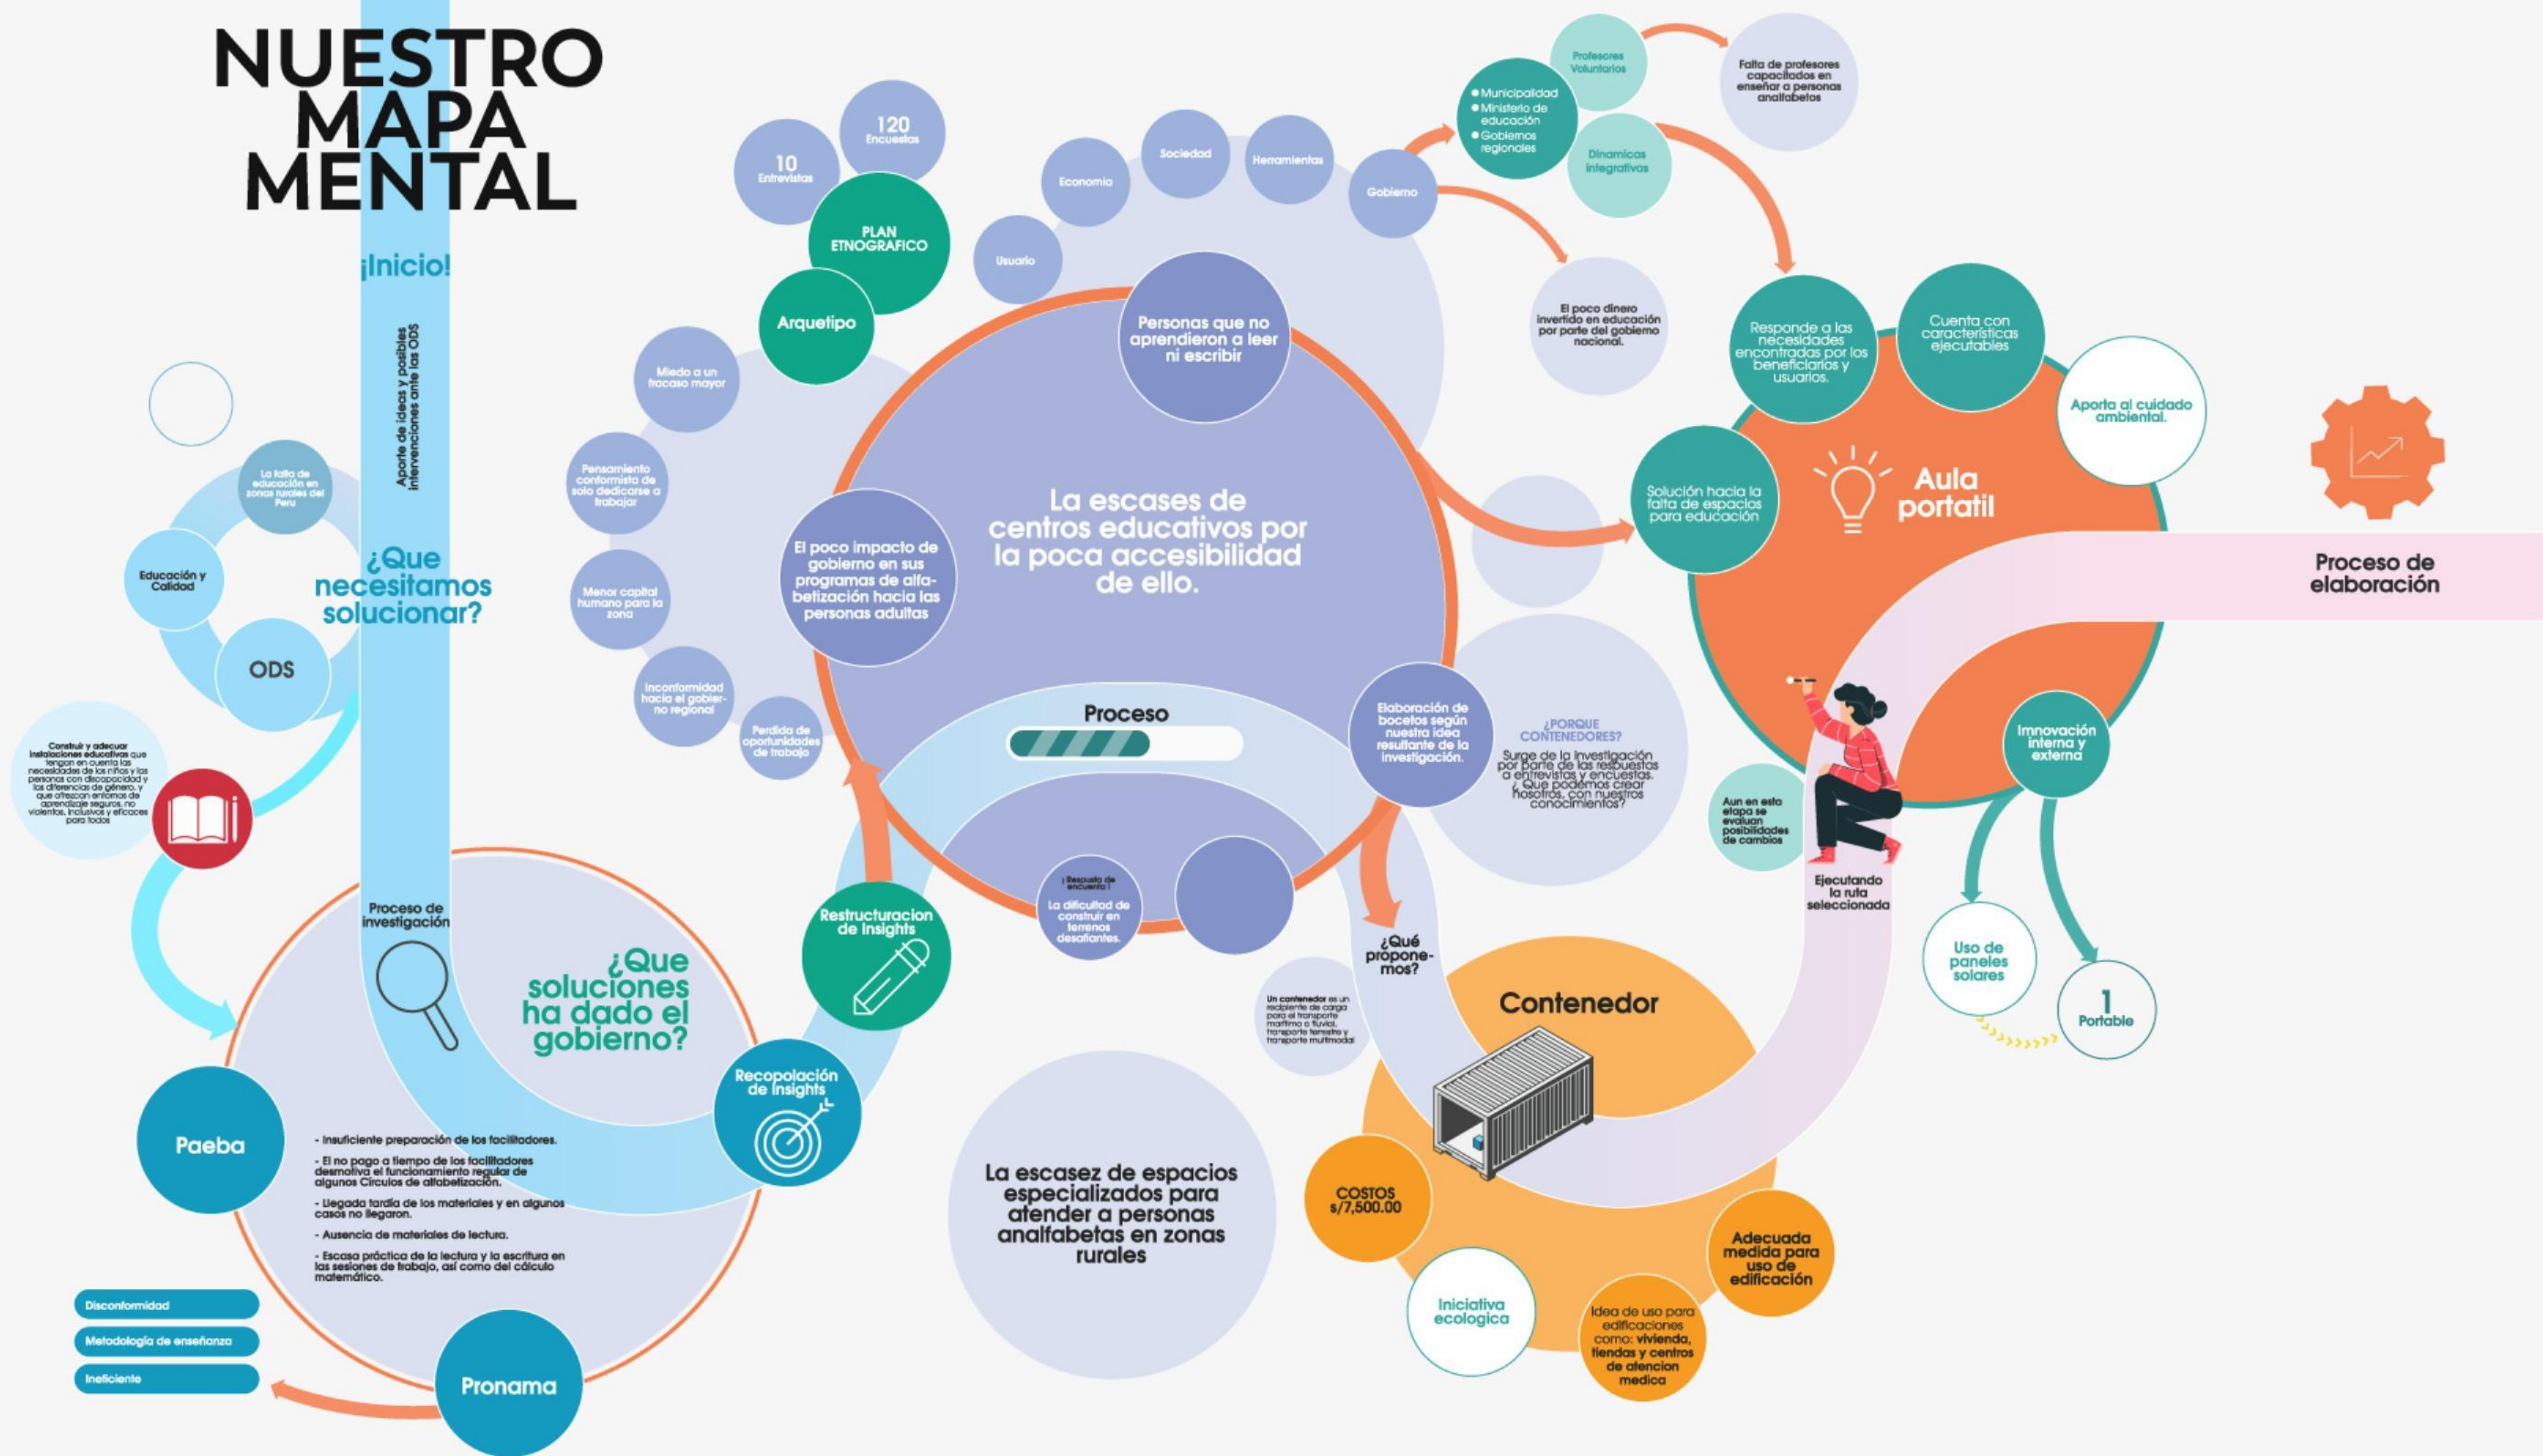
NUESTRO MAPA MENTAL

¡Inicio!

Aporte de ideas y posibles intervenciones ante las ODS

La falta de educación en zonas rurales del Peru

Educación y Calidad

ODS

¿Que necesitamos solucionar?

Construir y adecuar instalaciones educativas que tengan en cuenta las necesidades de los niños y las personas con discapacidad y las diferencias de género, y que ofrezcan entornos de aprendizaje seguros, no violentos, inclusivos y eficaces para todos

Proceso de investigación

¿Que soluciones ha dado el gobierno?

Paeba

- Insuficiente preparación de los facilitadores.

- El no pago a tiempo de los facilitadores desmotiva el funcionamiento regular de algunos Circulos de alfabetización.

- Llegada tardía de los materiales y en algunos casos no llegaron.

- Ausencia de materiales de lectura.

- Escasa práctica de la lectura y la escritura en las sesiones de trabajo, así como del cálculo matemático.

Disconformidad

Metodología de enseñanza

Ineficiente

Pronama

Recopolación de Insights

Restructuracion de Insights

10 Entrevistas

120 Encuestas

PLAN ETNOGRAFICO

Arquetipo

Miedo a un fracaso mayor

Pensamiento conformista de solo dedicarse a trabajar

Menor capital humano para la zona

Inconformidad hacia el gobierno regional

Perdida de oportunidades de trabajo

El poco impacto de gobierno en sus programas de alfabetización hacia las personas adultas

Usuario

Economia

Sociedad

Herramientas

Gobierno

Personas que no aprendieron a leer ni escribir

La escases de centros educativos por la poca accesibilidad de ello.

Proceso

¡ Respuesta de encuesta !

La dificultad de construir en terrenos desafiantes.

Elaboración de bocetos según nuestra idea resultante de la investigación.

¿PORQUE CONTENEDORES?

Surge de la investigación por parte de las respuestas a entrevistas y encuestas. ¿ Que podemos crear nosotros, con nuestros conocimientos?

La escasez de espacios especializados para atender a personas analfabetas en zonas rurales

¿Qué proponemos?

Un contenedor es un recipiente de carga para el transporte marítimo o fluvial, transporte terrestre y transporte multimodal

Contenedor

COSTOS s/7,500.00

Iniciativa ecologica

Idea de uso para edificaciones como: vivienda, tiendas y centros de atencion medica

Adecuada medida para uso de edificación

Municipalidad
Ministerio de educación
Gobiernos regionales

Profesores Voluntarios

Dinamicas Integrativas

Falta de profesores capacitados en enseñar a personas analfabetos

El poco dinero invertido en educación por parte del gobierno nacional.

Responde a las necesidades encontradas por los beneficiarios y usuarios.

Cuenta con caracteristicas ejecutables

Aporta al cuidado ambiental.

Solución hacia la falta de espacios para educación

Aula portatil

Proceso de elaboración

Aun en esta etapa se evaluan posibilidades de cambios

Ejecutando la ruta seleccionada

Innovación interna y externa

Uso de paneles solares

1 Portable